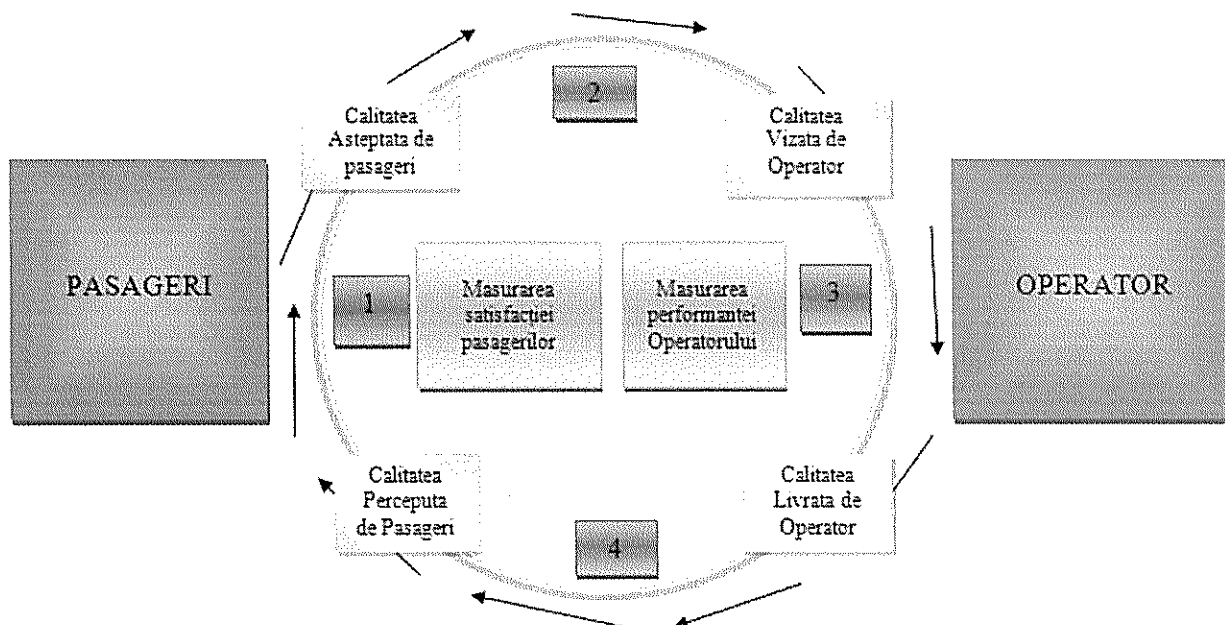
PASAGERI

Calitatea Asteptata de pasageri

2

Calitatea Vizata de Operator

OPERATOR

1

Masurarea satisfactiei pasagerilor

Masurarea performantei Operatorului

3

Calitatea Perceputa de Pasageri

4

Calitatea Livrata de Operator